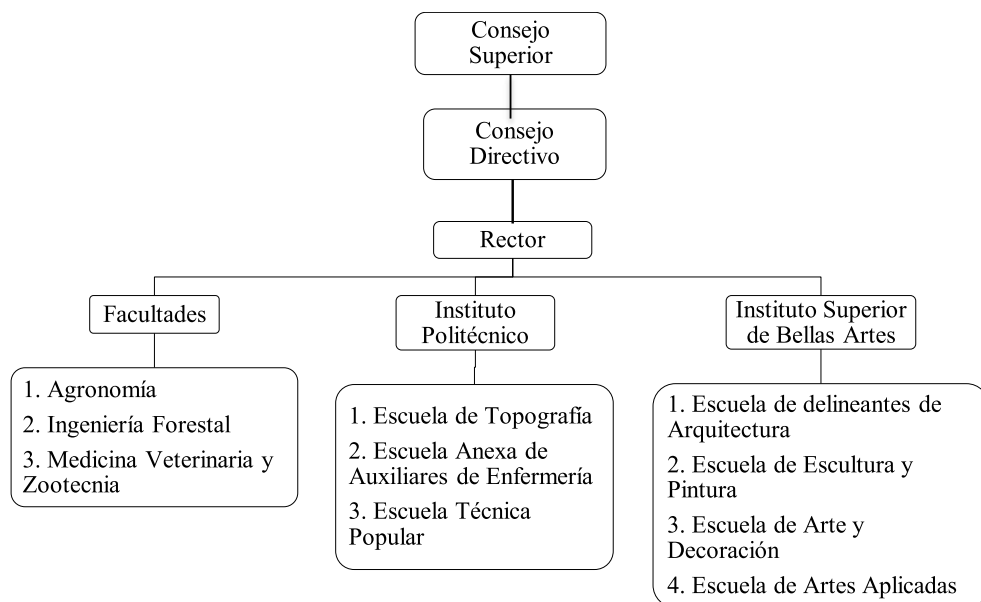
Consejo Superior

Consejo Directivo

Rector

Facultades

1. Agronomía
2. Ingeniería Forestal
3. Medicina Veterinaria y Zootecnia

Instituto Politécnico

1. Escuela de Topografía
2. Escuela Anexa de Auxiliares de Enfermería
3. Escuela Técnica Popular

Instituto Superior de Bellas Artes

1. Escuela de delineantes de Arquitectura
2. Escuela de Escultura y Pintura
3. Escuela de Arte y Decoración
4. Escuela de Artes Aplicadas